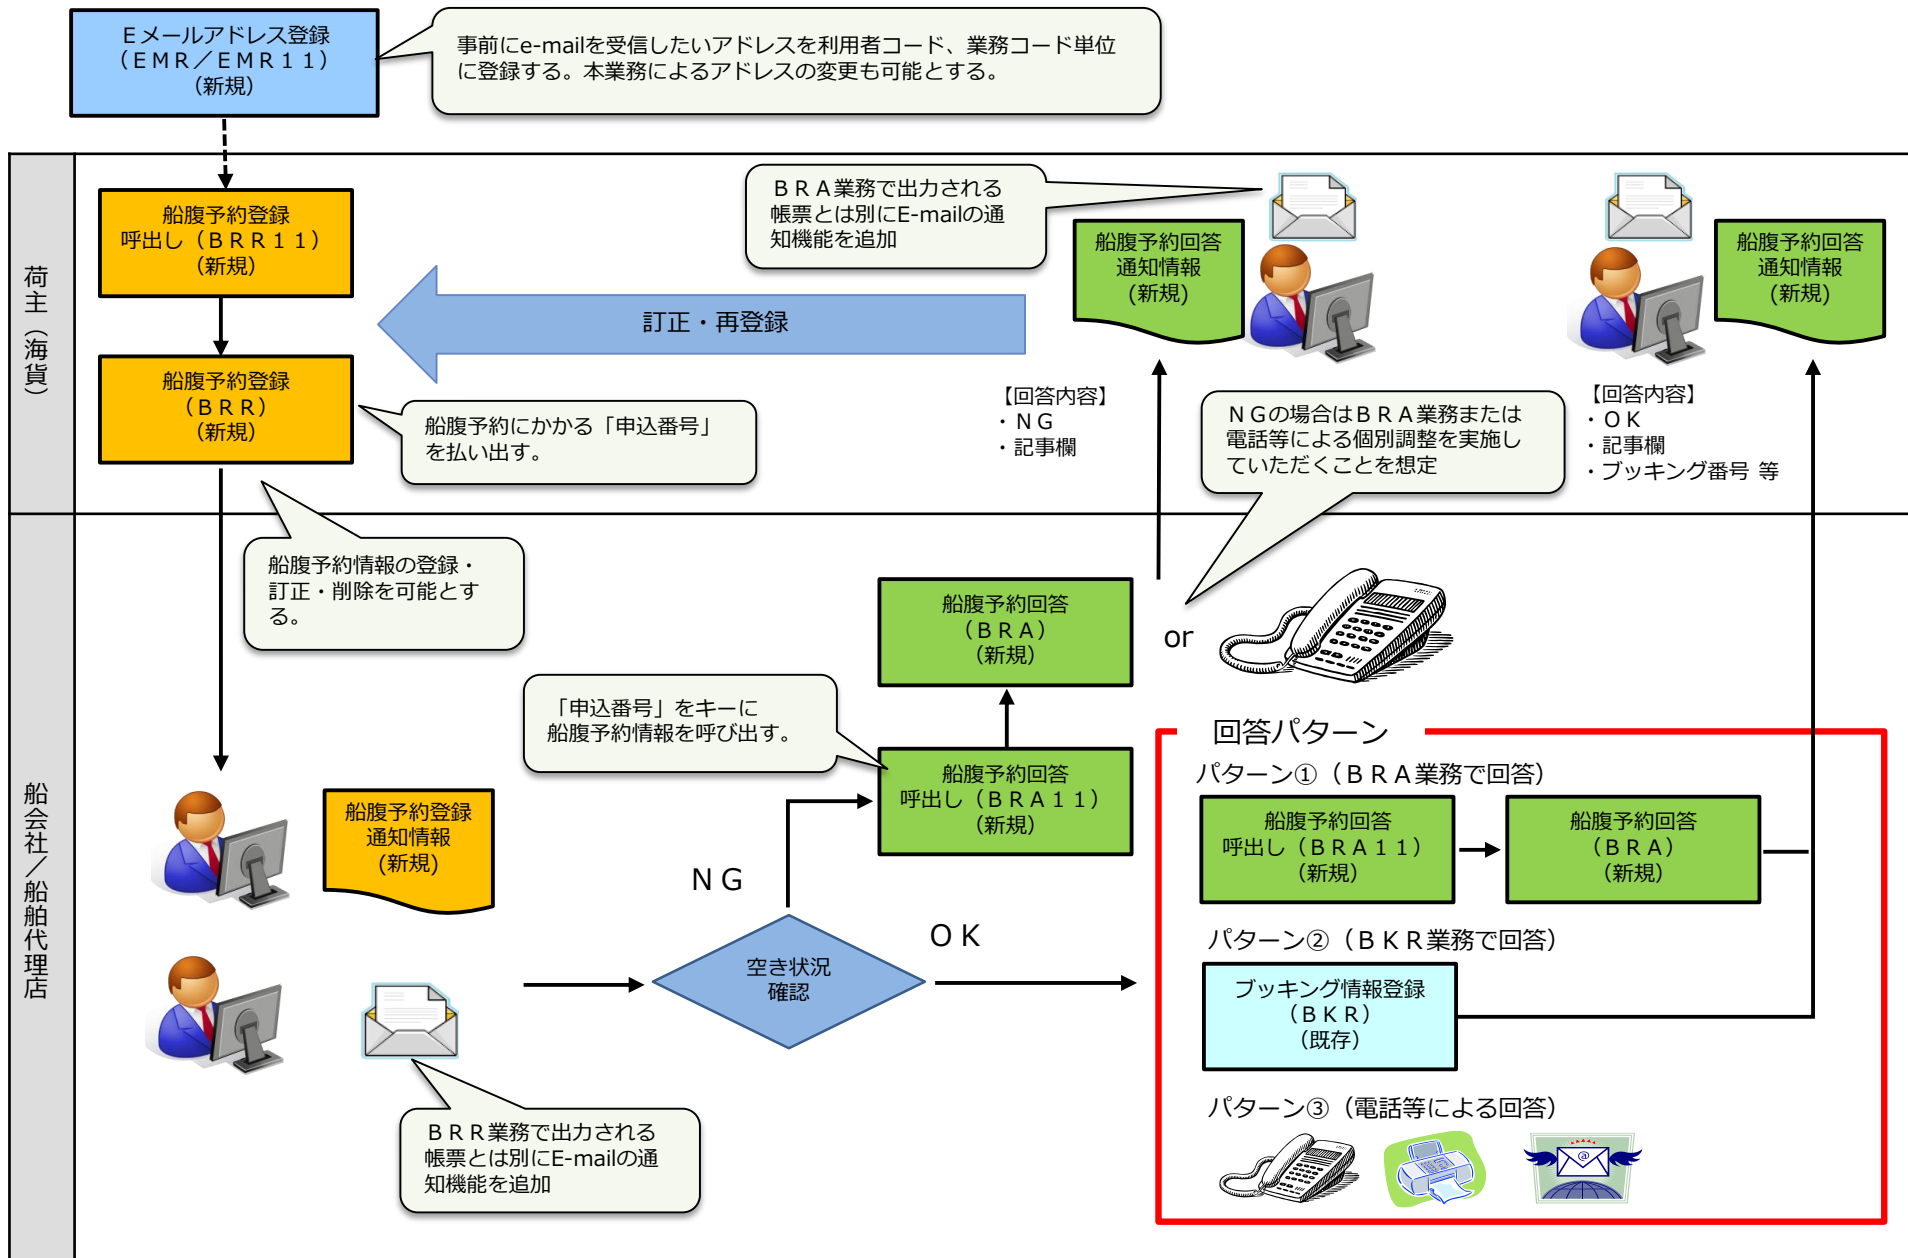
Ｅメールアドレス登録
（ＥＭＲ／ＥＭＲ１１）
（新規）

事前にe-mailを受信したいアドレスを利用者コード、業務コード単位に登録する。本業務によるアドレスの変更も可能とする。

荷主（海貨）

船腹予約登録
呼出し（ＢＲＲ１１）
（新規）

ＢＲＡ業務で出力される帳票とは別にE-mailの通知機能を追加

船腹予約回答
通知情報
（新規）

船腹予約回答
通知情報
（新規）

訂正・再登録

船腹予約登録
（ＢＲＲ）
（新規）

船腹予約にかかる「申込番号」を払い出す。

【回答内容】
・ＮＧ
・記事欄

ＮＧの場合はＢＲＡ業務または電話等による個別調整を実施していただくことを想定

【回答内容】
・ＯＫ
・記事欄
・ブッキング番号 等

船腹予約情報の登録・訂正・削除を可能とする。

船腹予約回答
（ＢＲＡ）
（新規）

or

「申込番号」をキーに
船腹予約情報を呼び出す。

船腹予約回答
呼出し（ＢＲＡ１１）
（新規）

回答パターン

パターン①（ＢＲＡ業務で回答）

船会社／船舶代理店

船腹予約登録
通知情報
（新規）

ＮＧ

船腹予約回答
呼出し（ＢＲＡ１１）
（新規）

船腹予約回答
（ＢＲＡ）
（新規）

パターン②（ＢＫＲ業務で回答）

空き状況
確認

ＯＫ

ブッキング情報登録
（ＢＫＲ）
（既存）

パターン③（電話等による回答）

ＢＲＲ業務で出力される帳票とは別にE-mailの通知機能を追加